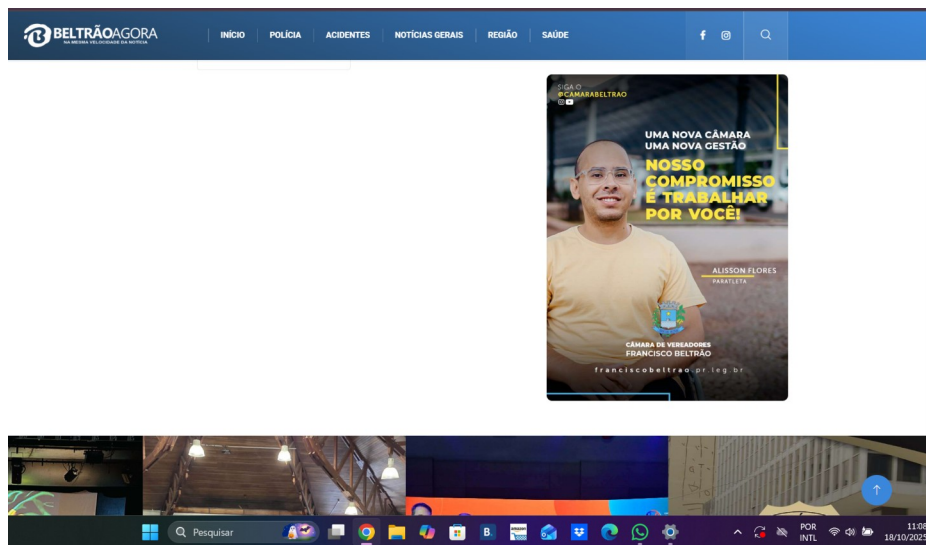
BELTRÃOAGORA
NA MESMA VELOCIDADE DA NOTÍCIA

INÍCIO | POLÍCIA | ACIDENTES | NOTÍCIAS GERAIS | REGIÃO | SAÚDE

SIGA O
@CAMARABELTRAO

UMA NOVA CÂMARA
UMA NOVA GESTÃO
NOSSO COMPROMISSO É TRABALHAR POR VOCÊ!

ALISSON FLORES
PARATLETA

CÂMARA DE VEREADORES
FRANCISCO BELTRÃO

franciscobeltrao.pr.leg.br

Pesquisar

POR
INTL

11:08
18/10/2025